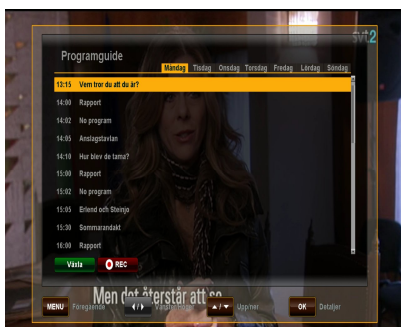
svt2

Programguide

Måndag Tisdag Onsdag Torsdag Fredag Lördag Söndag

13:15 Vem tror du att du är?
14:00 Rapport
14:02 No program
14:05 Anslagstavlan
14:10 Hur blev de tamu?
15:00 Rapport
15:02 No program
15:05 Erlend och Steinjo
15:30 Sommarandakt
16:00 Rapport

Västa REC

Men det återstår att se

MENU Föregående ◀/▶ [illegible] ▲/▼ Upp/ner OK Detaljer